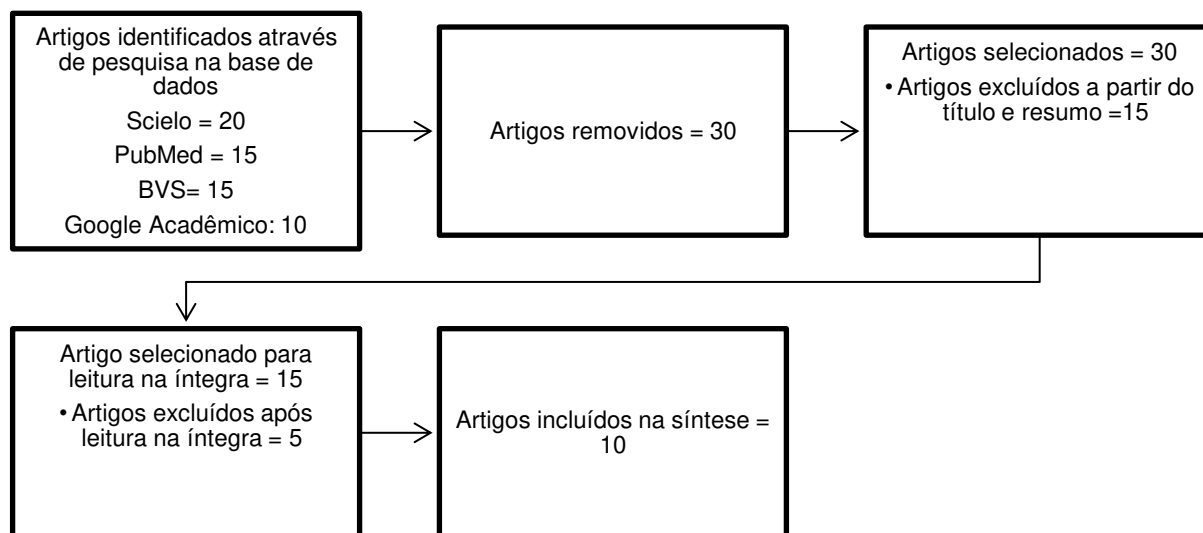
Artigos identificados através de pesquisa na base de dados

Scielo = 20

PubMed = 15

BVS= 15

Google Acadêmico: 10

Artigos removidos = 30

Artigos selecionados = 30

• Artigos excluídos a partir do título e resumo =15

Artigo selecionado para leitura na íntegra = 15

• Artigos excluídos após leitura na íntegra = 5

Artigos incluídos na síntese = 10